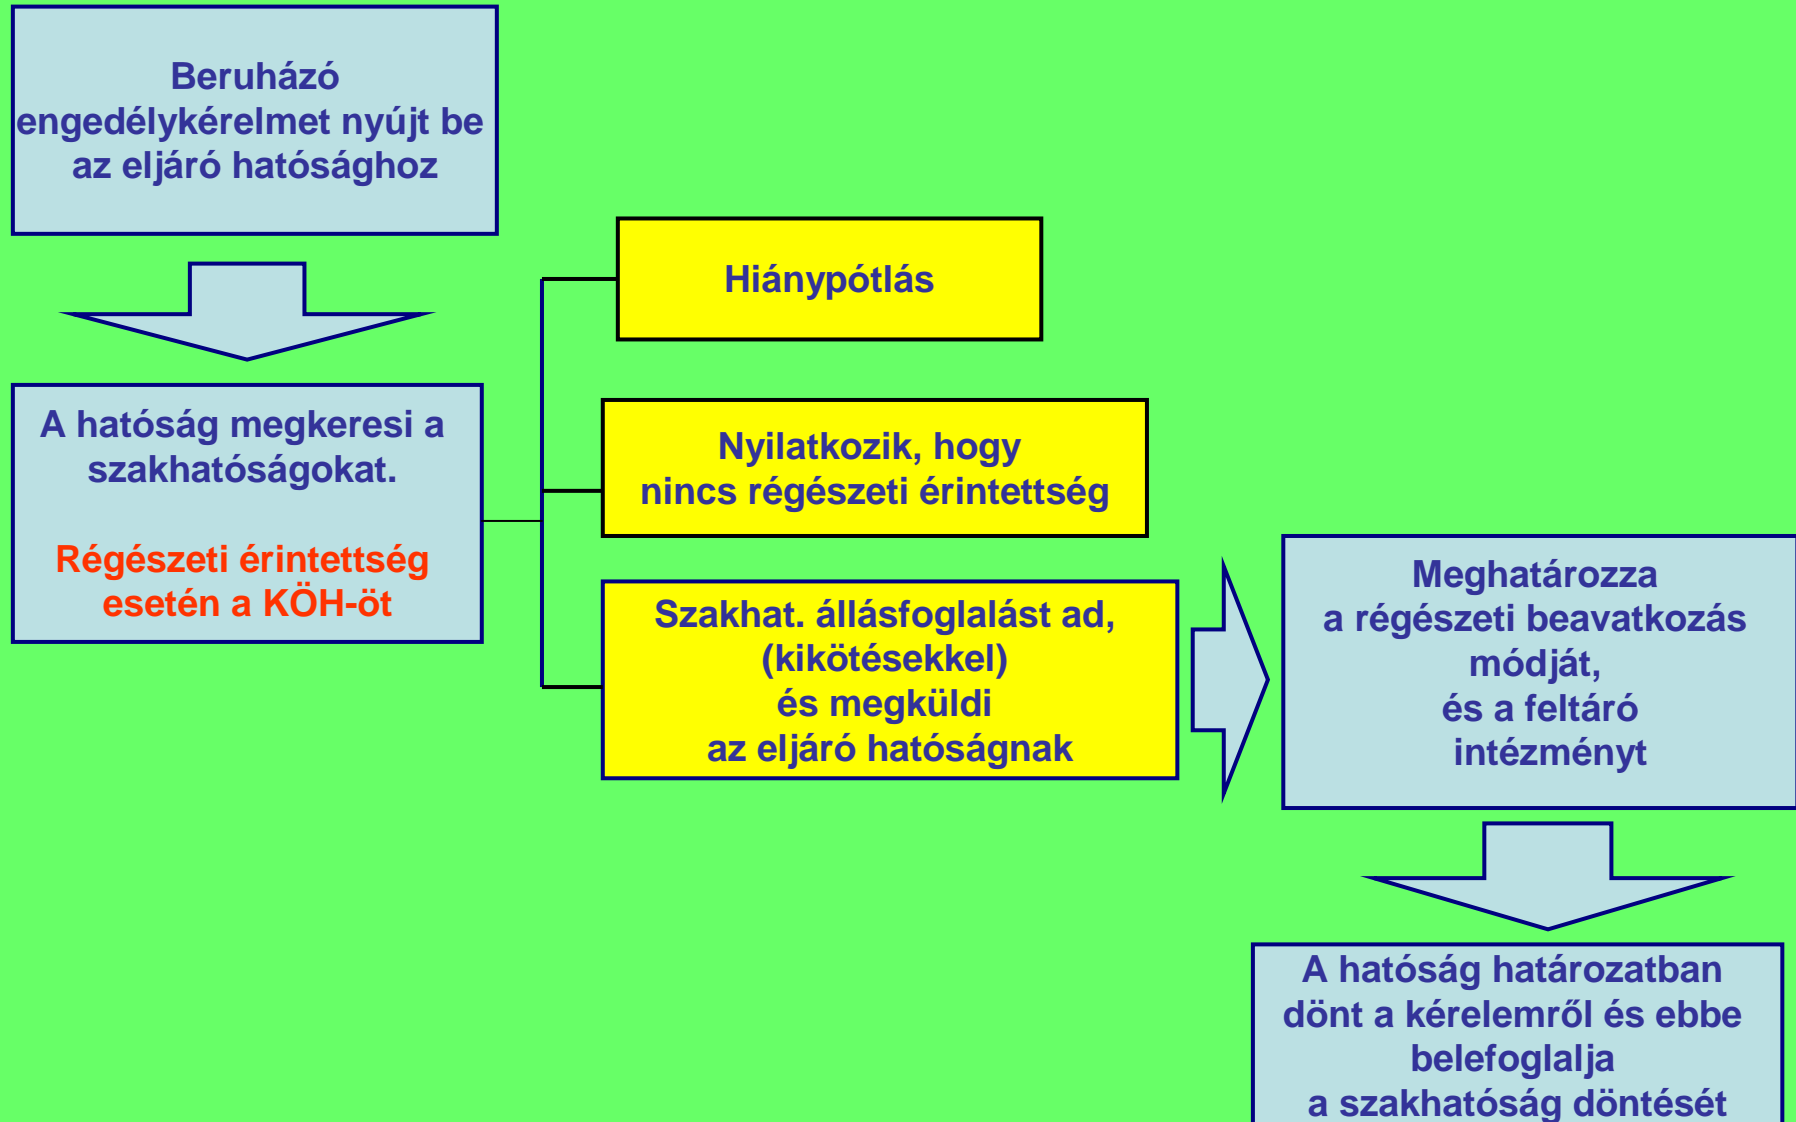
Beruházó engedélykérelmet nyújt be az eljáró hatósághoz

A hatóság megkeresi a szakhatóságokat.

Régészeti érintettség esetén a KÖH-öt

Hiánypótlás

Nyilatkozik, hogy nincs régészeti érintettség

Szakhat. állásfoglalást ad, (kikötésekkel) és megküldi az eljáró hatóságnak

Meghatározza a régészeti beavatkozás módját, és a feltáró intézményt

A hatóság határozatban dönt a kérelemről és ebbe belefoglalja a szakhatóság döntését